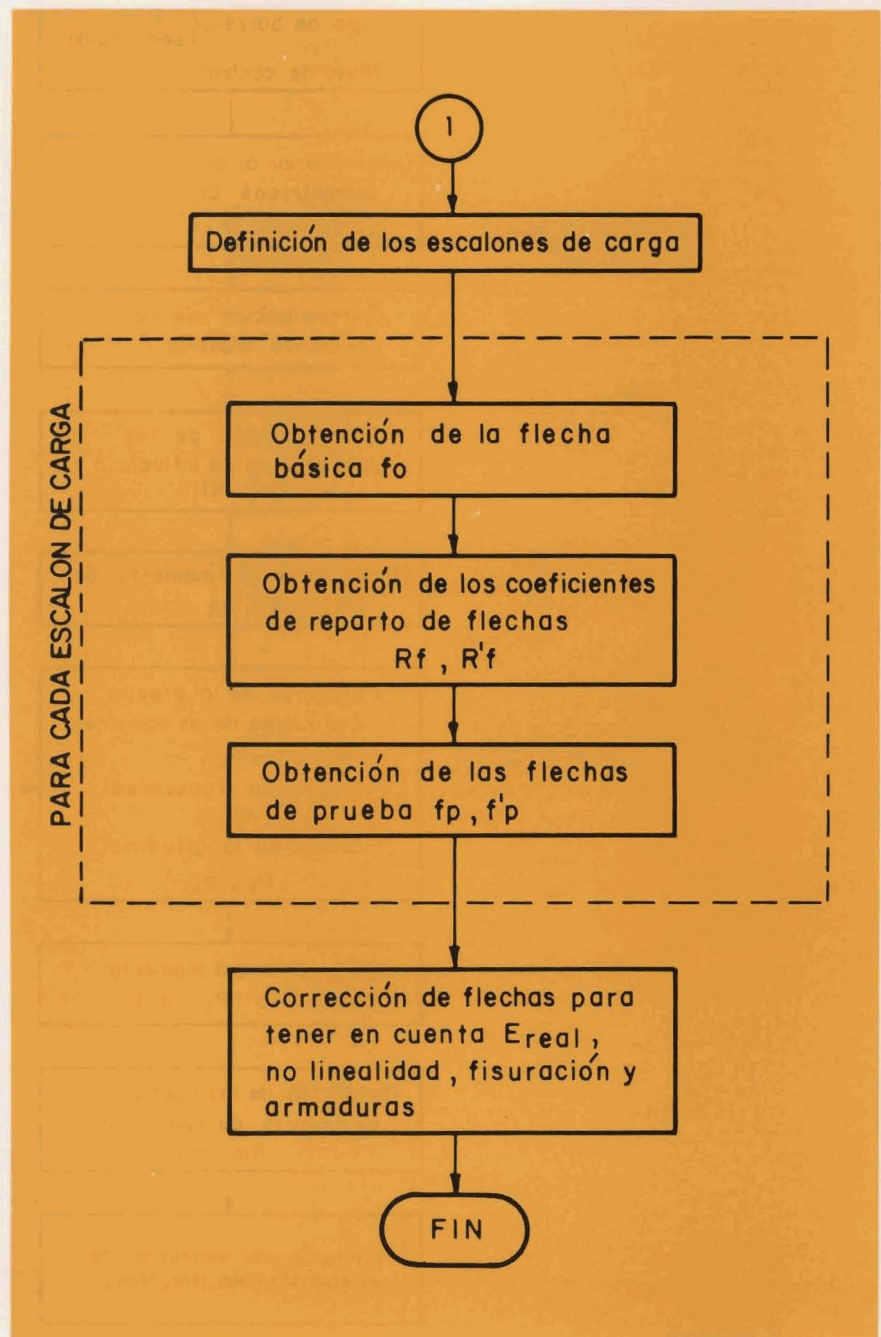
1

Definición de los escalones de carga

PARA CADA ESCALON DE CARGA

Obtención de la flecha básica fo

Obtención de los coeficientes de reparto de flechas Rf , R'f

Obtención de las flechas de prueba fp , f'p

Corrección de flechas para tener en cuenta $E_{real}$, no linealidad, fisuración y armaduras

FIN